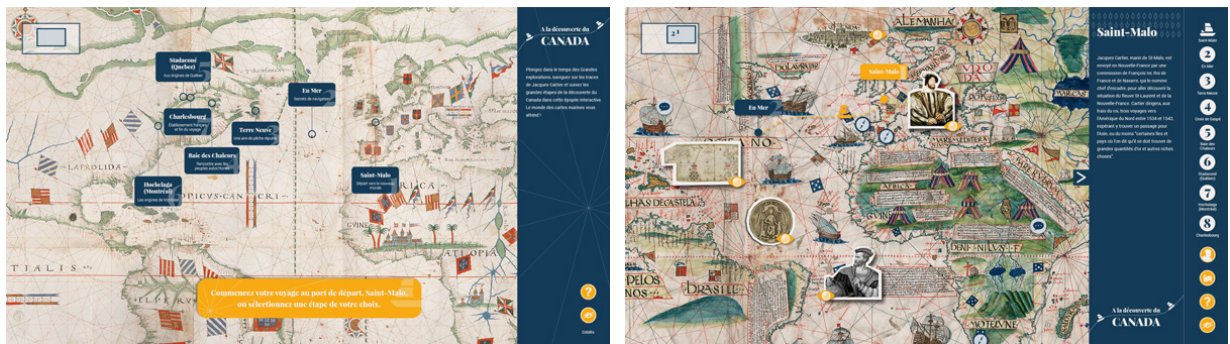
Stadaconé (Québec)
Aux origines de Québec

Charlesbourg
Établissement français et fin du voyage

En Mer
Bientôt de navigation

Terre Neuve
Une aire de pêche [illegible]

Baie des Chaleurs
Rencontre avec les peuples autochtones

Hochelaga (Montréal)
Les origines de Montréal

Saint-Malo
Départ vers le nouveau monde

LAPROLIDA

OPICVS CANCRI

TIALIS

AFRICA

ETIOPIA

Commencez votre voyage au port de départ, Saint-Malo, ou sélectionnez une étape de votre choix.

A la découverte du
CANADA

Plongez dans le temps des Grandes explorations, naviguez sur les traces de Jacques Cartier et suivez les grandes étapes de la découverte du Canada dans cette épopée interactive. Le monde des cartes marines vous attend !

?

Crédits

2¹

ALEMANHA

Saint-Malo

En Mer

NO

DE CASTELLA

BRASIL

DELOS NOS

Saint-Malo

Jacques Cartier, marin de St-Malo, est envoyé en Nouvelle-France par une commission de François Ier, Roi de France et de Navarre, qui le nomme chef d'escadre, pour aller découvrir la situation du fleuve St-Laurent et de la Nouvelle-France. Cartier dirigera, aux frais du roi, trois voyages vers l'Amérique du Nord entre 1534 et 1542, espérant y trouver un passage pour Chine, ou du moins "certaines îles et pays où l'on dit qu'il se doit trouver de grandes quantités d'or et autres riches choses".

Saint-Malo
2 En Mer
3 Terre Neuve
4 Anse de Gaspé
5 Baie des Chaleurs
6 Stadaconé (Québec)
7 Hochelaga (Montréal)
8 Charlesbourg

A la découverte du
CANADA